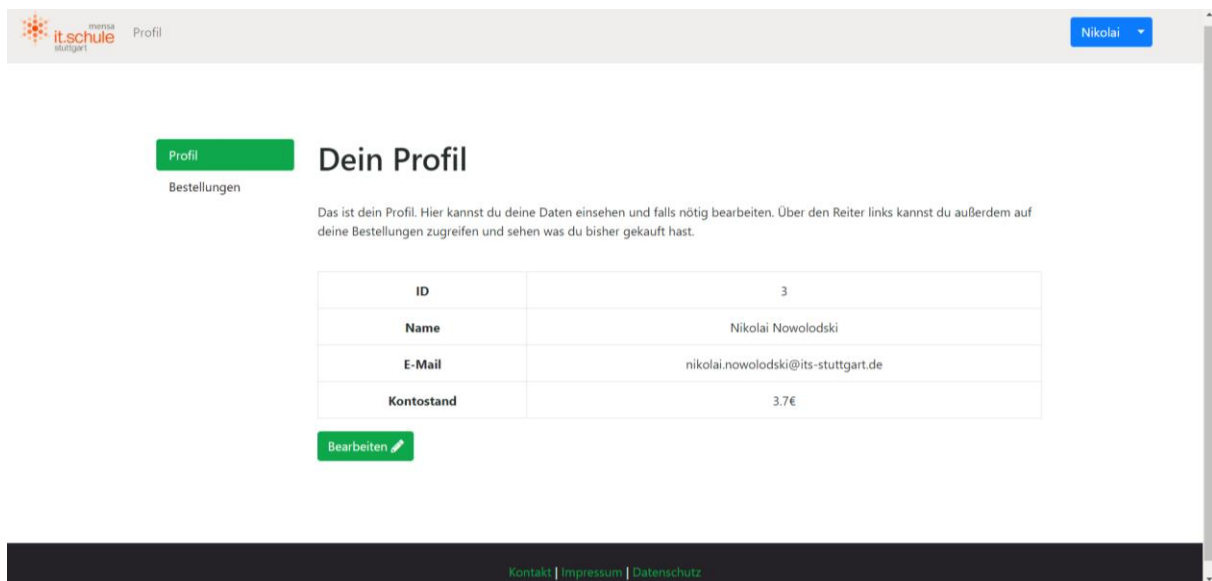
mensa it.schule stuttgart Profil

Nikolai

Profil
Bestellungen

Dein Profil

Das ist dein Profil. Hier kannst du deine Daten einsehen und falls nötig bearbeiten. Über den Reiter links kannst du außerdem auf deine Bestellungen zugreifen und sehen was du bisher gekauft hast.

| ID | 3 |
|---|---|
| Name | Nikolai Nowolodski |
| E-Mail | nikolai.nowolodski@its-stuttgart.de |
| Kontostand | 3.7€ |

Bearbeiten

Kontakt | Impressum | Datenschutz